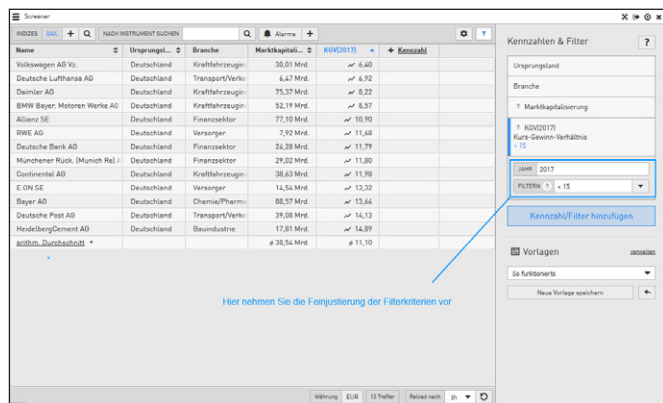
Screener

INDIZES DAX + NACH INSTRUMENT SUCHEN Alarme +

| Name | Ursprungsl... | Branche | Marktkapitali... | KGV(2017) | + Kennzahl |
|---|---|---|---|---|---|
| Volkswagen AG Vz. | Deutschland | Kraftfahrzeugin | 30,01 Mrd. | 6,40 | |
| Deutsche Lufthansa AG | Deutschland | Transport/Verke | 6,47 Mrd. | 6,92 | |
| Daimler AG | Deutschland | Kraftfahrzeugin | 75,37 Mrd. | 8,22 | |
| BMW Bayer. Motoren Werke AG | Deutschland | Kraftfahrzeugin | 52,19 Mrd. | 8,57 | |
| Allianz SE | Deutschland | Finanzsektor | 77,10 Mrd. | 10,90 | |
| RWE AG | Deutschland | Versorger | 7,92 Mrd. | 11,68 | |
| Deutsche Bank AG | Deutschland | Finanzsektor | 24,28 Mrd. | 11,79 | |
| Münchener Rück. (Munich Re) A | Deutschland | Finanzsektor | 29,02 Mrd. | 11,80 | |
| Continental AG | Deutschland | Kraftfahrzeugin | 38,63 Mrd. | 11,98 | |
| E.ON SE | Deutschland | Versorger | 14,54 Mrd. | 13,32 | |
| Bayer AG | Deutschland | Chemie/Pharma | 88,57 Mrd. | 13,64 | |
| Deutsche Post AG | Deutschland | Transport/Verke | 39,08 Mrd. | 14,13 | |
| HeidelbergCement AG | Deutschland | Bauindustrie | 17,81 Mrd. | 14,89 | |
| arithm. Durchschnitt | | | ø 38,54 Mrd. | ø 11,10 | |

Hier nehmen Sie die Feinjustierung der Filterkriterien vor

Währung EUR 13 Treffer Reload nach 1h

Kennzahlen & Filter ?

Ursprungsland

Branche

? Marktkapitalisierung

? KGV(2017)
Kurs-Gewinn-Verhältnis
< 15

JAHR 2017

FILTERN ? < 15

Kennzahl/Filter hinzufügen

Vorlagen verwalten

So funktioniert's

Neue Vorlage speichern